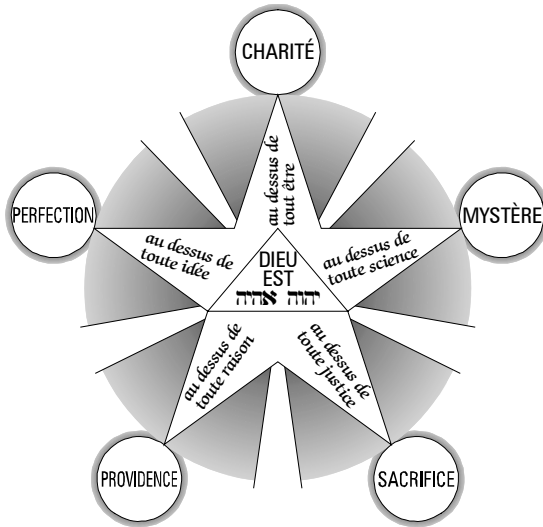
CHARITÉ

PERFECTION

MYSTÈRE

PROVIDENCE

SACRIFICE

au dessus de tout être

au dessus de toute idée

au dessus de toute science

au dessus de toute raison

au dessus de toute justice

DIEU EST

יהוה אהיה